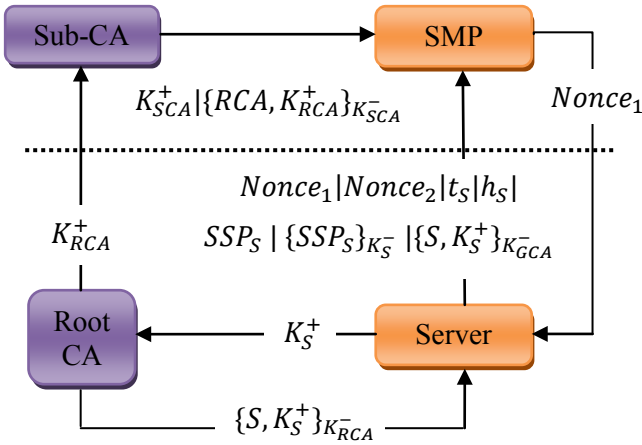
Sub-CA

SMP

$K_{SCA}^{+}|\{RCA, K_{RCA}^{+}\}_{K_{SCA}^{-}}$

$Nonce_1$

$Nonce_1|Nonce_2|t_S|h_S|$

$SSP_S \mid \{SSP_S\}_{K_S^-} \mid \{S, K_S^+\}_{K_{GCA}^-}$

$K_{RCA}^{+}$

Root CA

$K_S^+$

Server

$\{S, K_S^+\}_{K_{RCA}^-}$